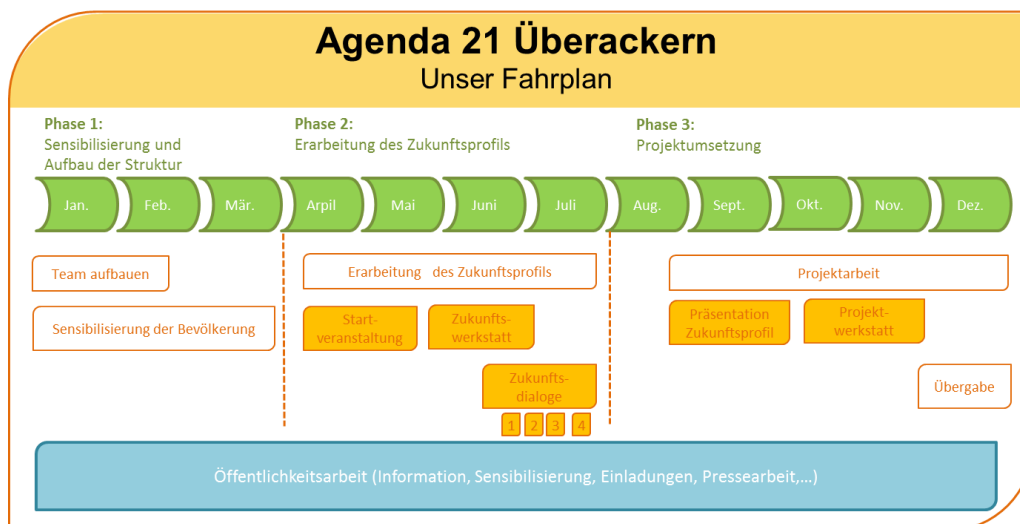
Agenda 21 Überackern
Unser Fahrplan

Phase 1:
Sensibilisierung und Aufbau der Struktur

Phase 2:
Erarbeitung des Zukunftsprofils

Phase 3:
Projektumsetzung

Jan. Feb. Mär. Arpil Mai Juni Juli Aug. Sept. Okt. Nov. Dez.

Team aufbauen

Sensibilisierung der Bevölkerung

Erarbeitung des Zukunftsprofils

Startveranstaltung

Zukunftswerkstatt

Zukunftsdialoge

1 2 3 4

Projektarbeit

Präsentation Zukunftsprofil

Projektwerkstatt

Übergabe

Öffentlichkeitsarbeit (Information, Sensibilisierung, Einladungen, Pressearbeit,…)